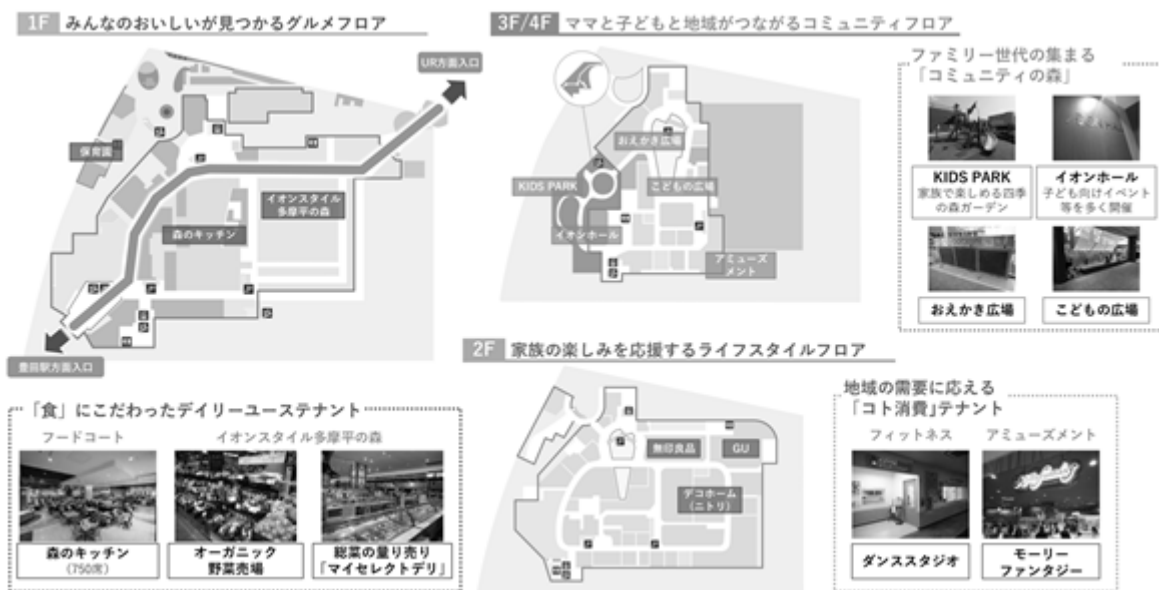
1F みんなのおいしいが見つかるグルメフロア

UR方面入口

保育園

イオンスタイル多摩平の森

森のキッチン

豊田駅方面入口

3F/4F ママと子どもと地域がつながるコミュニティフロア

おえかき広場

KIDS PARK

こどもの広場

イオンホール

アミューズメント

ファミリー世代の集まる「コミュニティの森」

KIDS PARK
家族で楽しめる四季の森ガーデン

イオンホール
子ども向けイベント等を多く開催

おえかき広場

こどもの広場

2F 家族の楽しみを応援するライフスタイルフロア

無印良品

GU

デコホーム（ニトリ）

「食」にこだわったデイリーユーステナント

フードコート

イオンスタイル多摩平の森

森のキッチン
（750席）

オーガニック野菜売場

総菜の量り売り「マイセレクトデリ」

地域の需要に応える「コト消費」テナント

フィットネス

アミューズメント

ダンススタジオ

モーリーファンタジー